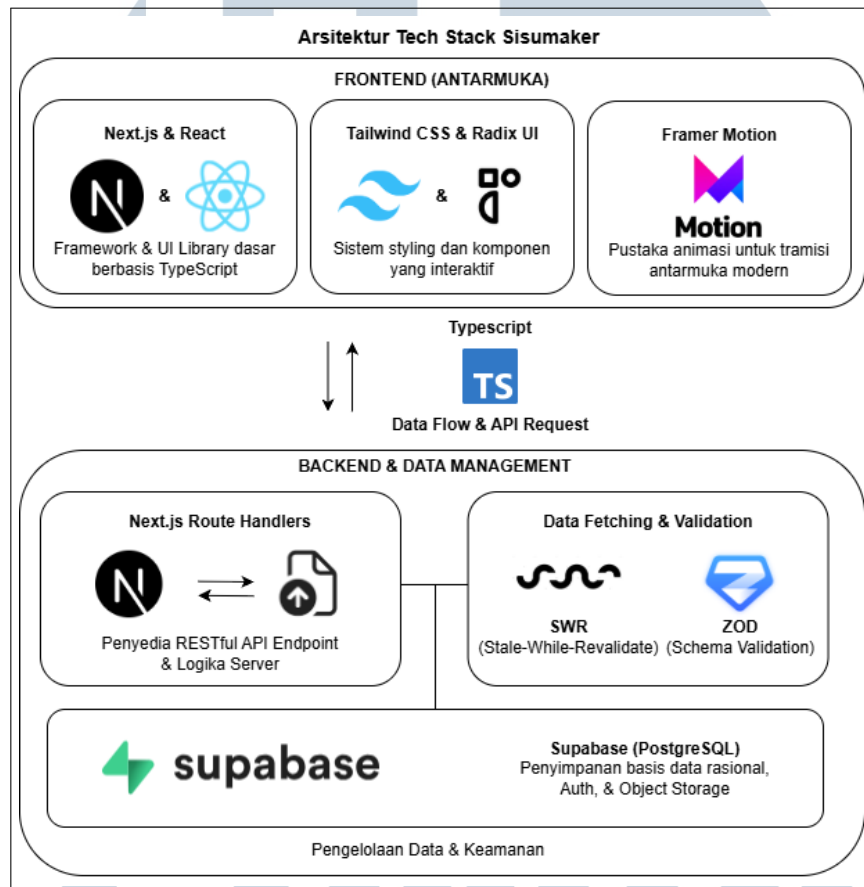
Arsitektur Tech Stack Sisumaker

FRONTEND (ANTARMUKA)

Next.js & React

&

Framework & UI Library dasar berbasis TypeScript

Tailwind CSS & Radix UI

&

Sistem styling dan komponen yang interaktif

Framer Motion

Motion

Pustaka animasi untuk tramisi antarmuka modern

Typescript

TS

Data Flow & API Request

BACKEND & DATA MANAGEMENT

Next.js Route Handlers

Penyedia RESTful API Endpoint & Logika Server

Data Fetching & Validation

SWR
(Stale-While-Revalidate)

ZOD
(Schema Validation)

supabase

Supabase (PostgreSQL)
Penyimpanan basis data rasional, Auth, & Object Storage

Pengelolaan Data & Keamanan